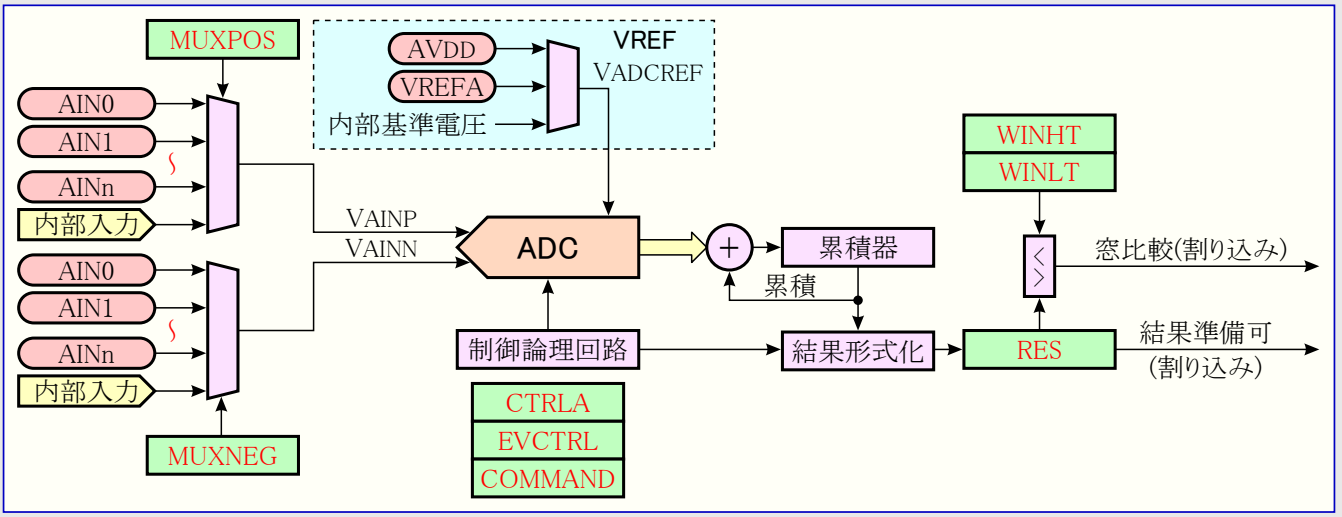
MUXPOS

AIN0
AIN1
~
AINn
内部入力

AIN0
AIN1
~
AINn
内部入力

MUXNEG

AVDD
VREFA
内部基準電圧
VREF
VADCREF

VAINP
VAINN
ADC

+
累積器
累積

制御論理回路
結果形式化

CTRLA
EVCTRL
COMMAND

WINHT
WINLT
< >
窓比較(割り込み)

RES
結果準備可
(割り込み)